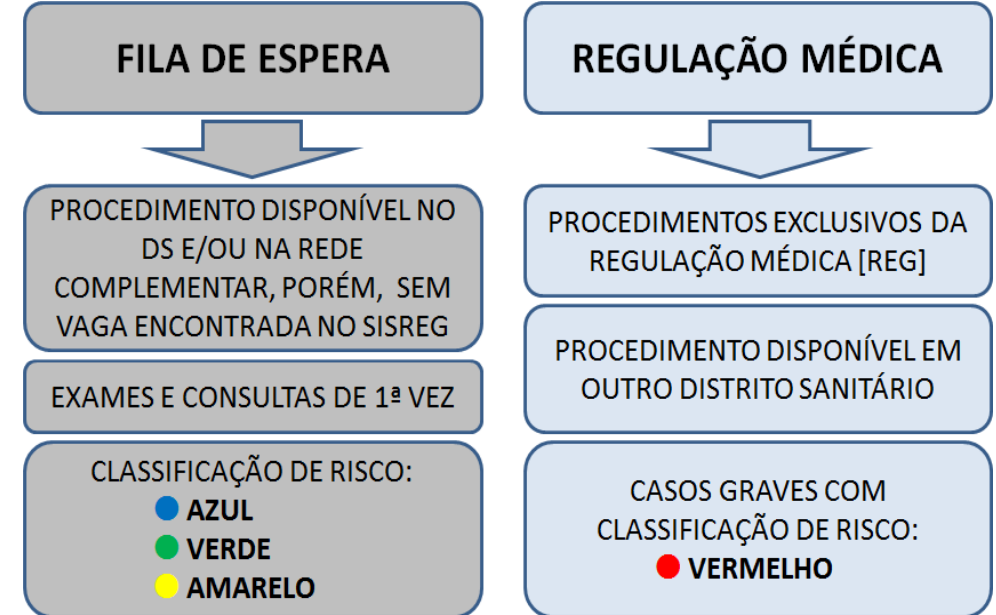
FILA DE ESPERA

PROCEDIMENTO DISPONÍVEL NO DS E/OU NA REDE COMPLEMENTAR, PORÉM, SEM VAGA ENCONTRADA NO SISREG

EXAMES E CONSULTAS DE 1ª VEZ

CLASSIFICAÇÃO DE RISCO:
AZUL
VERDE
AMARELO

REGULAÇÃO MÉDICA

PROCEDIMENTOS EXCLUSIVOS DA REGULAÇÃO MÉDICA [REG]

PROCEDIMENTO DISPONÍVEL EM OUTRO DISTRITO SANITÁRIO

CASOS GRAVES COM CLASSIFICAÇÃO DE RISCO:
VERMELHO